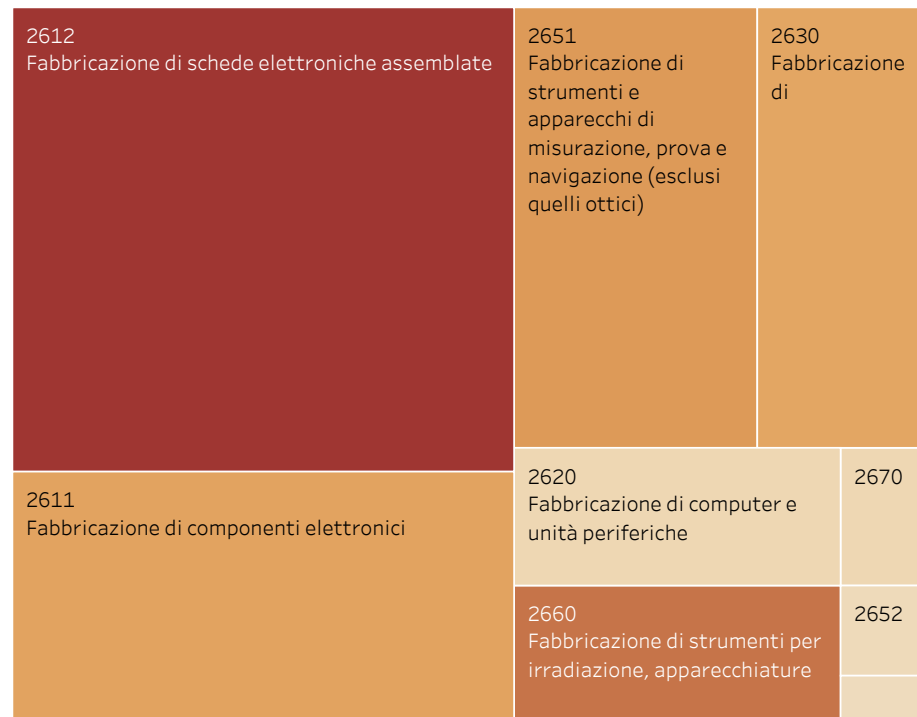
2612
Fabbricazione di schede elettroniche assemblate

2651
Fabbricazione di strumenti e apparecchi di misurazione, prova e navigazione (esclusi quelli ottici)

2630
Fabbricazione di

2611
Fabbricazione di componenti elettronici

2620
Fabbricazione di computer e unità periferiche

2670

2660
Fabbricazione di strumenti per irradiazione, apparecchiature

2652